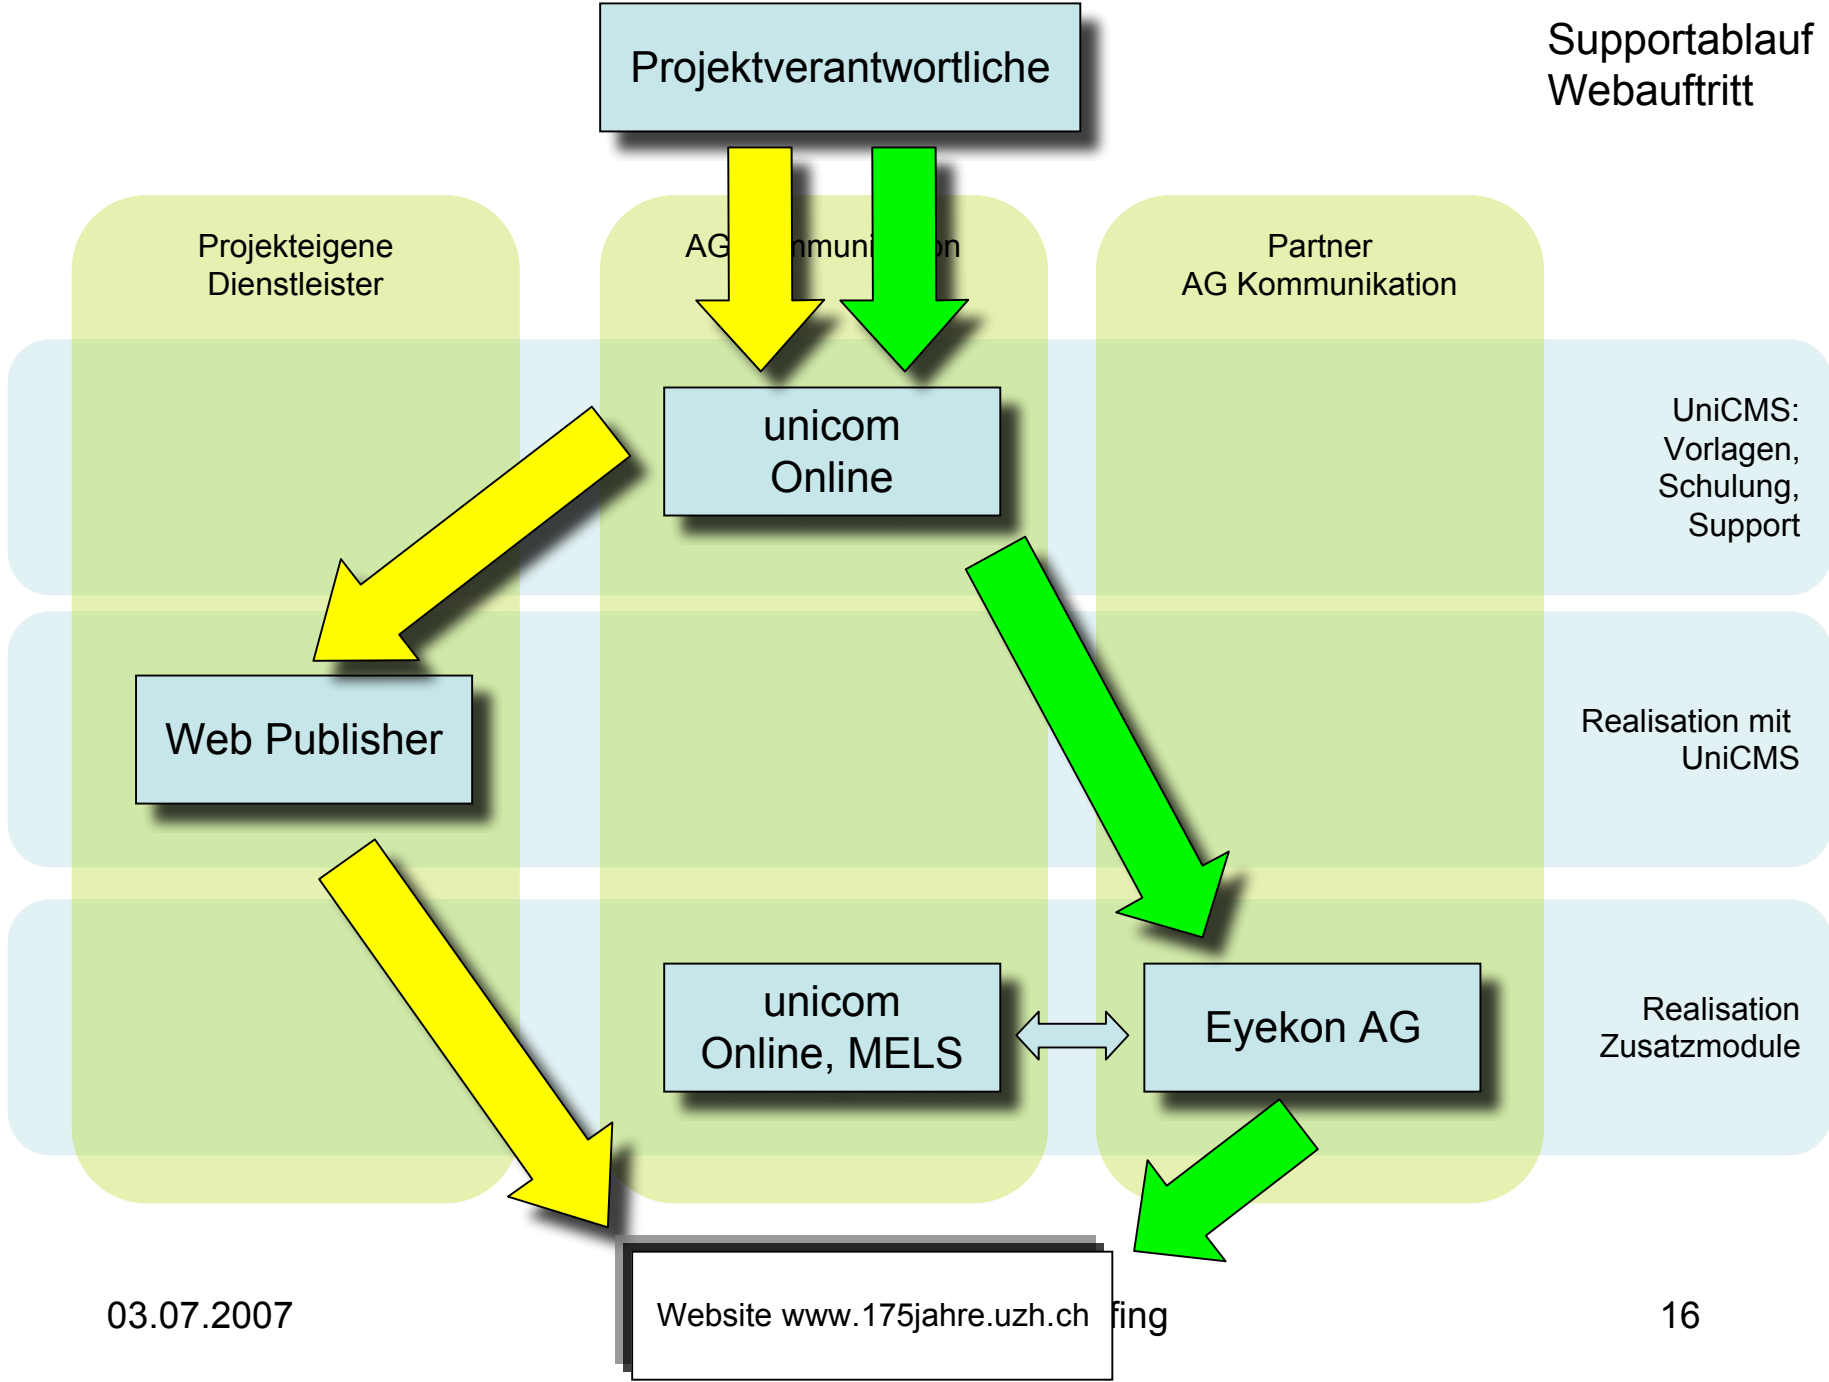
Projektverantwortliche

Supportablauf
Webauftritt

Projekteigene
Dienstleister

AG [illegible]mmuni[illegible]on

Partner
AG Kommunikation

unicom
Online

UniCMS:
Vorlagen,
Schulung,
Support

Web Publisher

Realisation mit
UniCMS

unicom
Online, MELS

Eyekon AG

Realisation
Zusatzmodule

03.07.2007

Website www.175jahre.uzh.ch

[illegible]fing

16